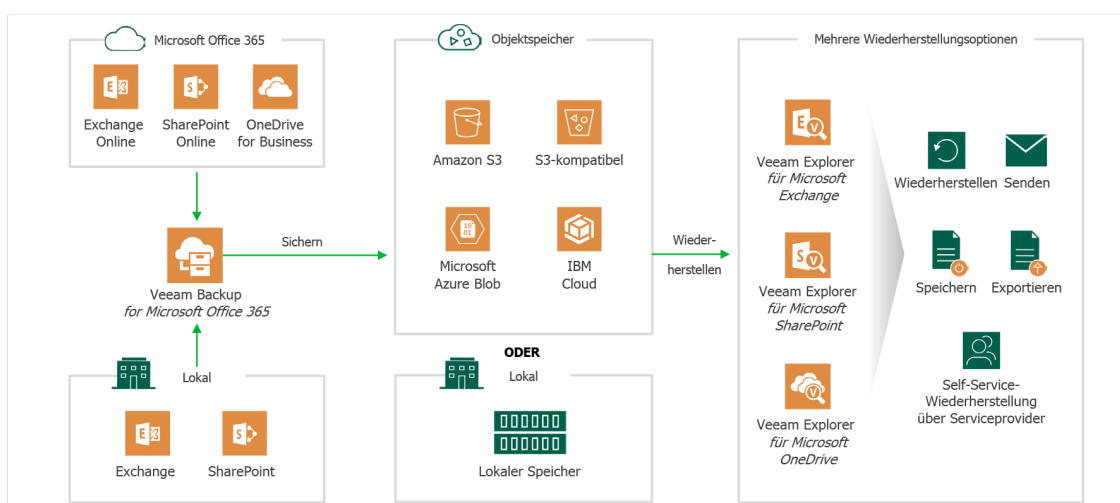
Microsoft Office 365

Exchange Online

SharePoint Online

OneDrive for Business

Veeam Backup *for Microsoft Office 365*

Lokal

Exchange

SharePoint

Sichern

Objektspeicher

Amazon S3

S3-kompatibel

Microsoft Azure Blob

IBM Cloud

ODER

Lokal

Lokaler Speicher

Wiederherstellen

Mehrere Wiederherstellungsoptionen

Veeam Explorer *für Microsoft Exchange*

Veeam Explorer *für Microsoft SharePoint*

Veeam Explorer *für Microsoft OneDrive*

Wiederherstellen

Senden

Speichern

Exportieren

Self-Service-Wiederherstellung über Serviceprovider